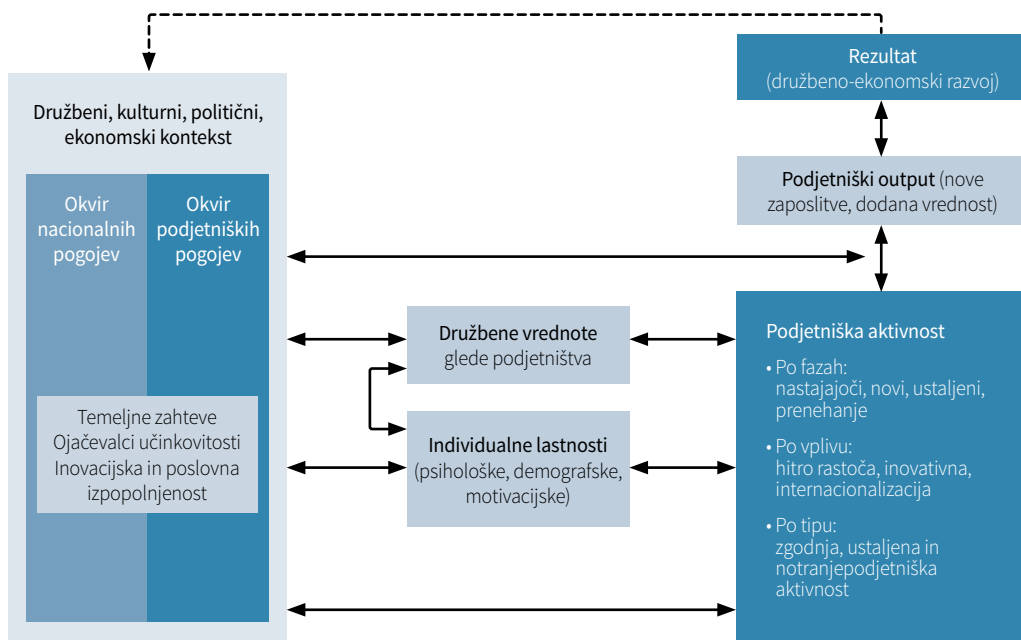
Družbeni, kulturni, politični, ekonomski kontekst

Okvir nacionalnih pogojev

Okvir podjetniških pogojev

Temeljne zahteve
Ojačevalci učinkovitosti
Inovacijska in poslovna izpopolnjenost

Družbene vrednote glede podjetništva

Individualne lastnosti (psihološke, demografske, motivacijske)

Rezultat (družbeno-ekonomski razvoj)

Podjetniški output (nove zaposlitve, dodana vrednost)

Podjetniška aktivnost

• Po fazah: nastajajoči, novi, ustaljeni, prenehanje

• Po vplivu: hitro rastoča, inovativna, internacionalizacija

• Po tipu: zgodnja, ustaljena in notranjepodjetniška aktivnost